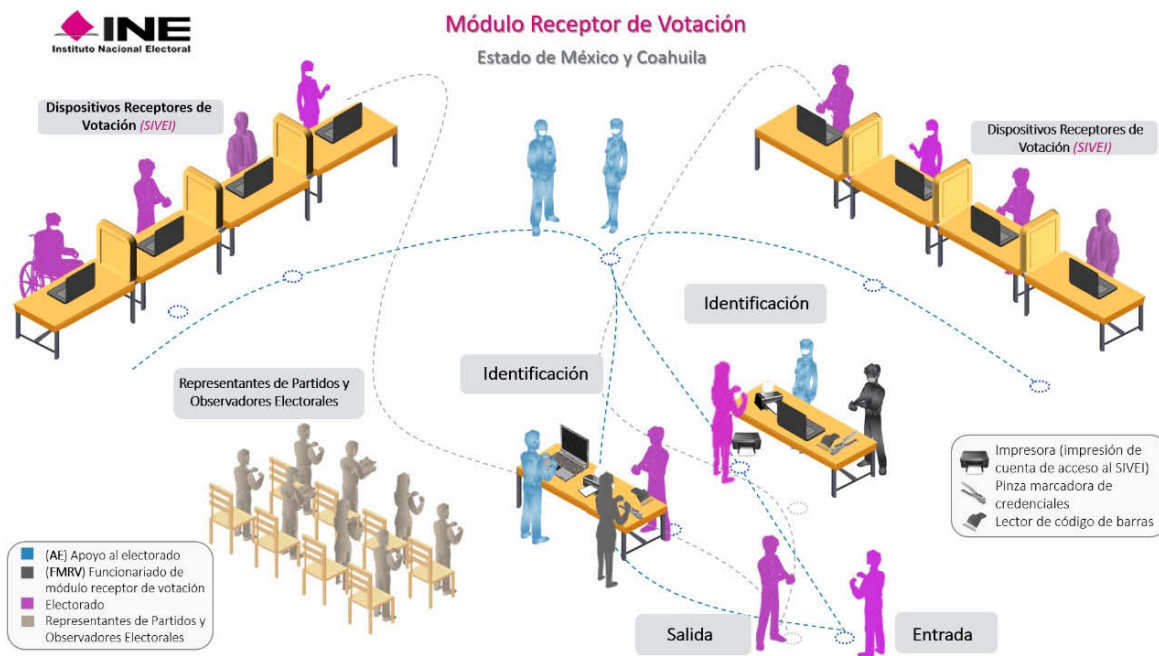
INE
Instituto Nacional Electoral

Módulo Receptor de Votación
Estado de México y Coahuila

Dispositivos Receptores de Votación (SIVEI)

Dispositivos Receptores de Votación (SIVEI)

Identificación

Identificación

Representantes de Partidos y Observadores Electorales

Impresora (impresión de cuenta de acceso al SIVEI)
Pinza marcadora de credenciales
Lector de código de barras

(AE) Apoyo al electorado
(FMRV) Funcionariado de módulo receptor de votación
Electorado
Representantes de Partidos y Observadores Electorales

Salida

Entrada